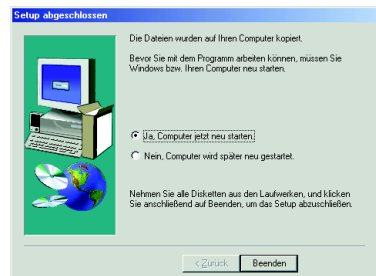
Setup abgeschlossen

Die Dateien wurden auf Ihren Computer kopiert.

Bevor Sie mit dem Programm arbeiten können, müssen Sie Windows bzw. Ihren Computer neu starten.

Ja, Computer jetzt neu starten.

Nein, Computer wird später neu gestartet.

Nehmen Sie alle Disketten aus den Laufwerken, und klicken Sie anschließend auf Beenden, um das Setup abzuschließen.

< Zurück

Beenden